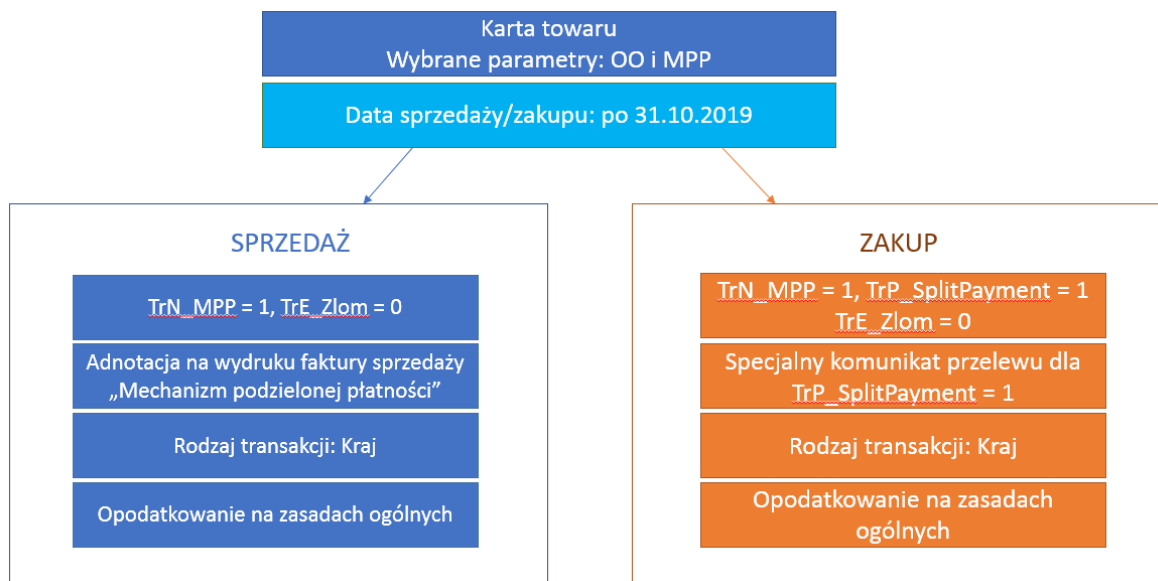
Karta towaru
Wybrane parametry: OO i MPP

Data sprzedaży/zakupu: po 31.10.2019

SPRZEDAŻ

TrN_MPP = 1, TrE_Zlom = 0

Adnotacja na wydruku faktury sprzedaży „Mechanizm podzielonej płatności"

Rodzaj transakcji: Kraj

Opodatkowanie na zasadach ogólnych

ZAKUP

TrN_MPP = 1, TrP_SplitPayment = 1
TrE_Zlom = 0

Specjalny komunikat przelewu dla TrP_SplitPayment = 1

Rodzaj transakcji: Kraj

Opodatkowanie na zasadach ogólnych